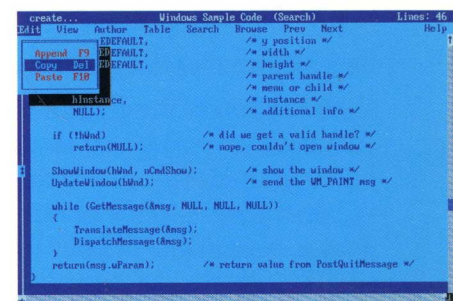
create... Windows Sample Code (Search) Lines: 46
Edit View Author Table Search Browse Prev Next Help

Append F9
Copy Del
Paste F10

EDEFAULT, /* y position */
EDEFAULT, /* width */
EDEFAULT, /* height */
/* parent handle */
/* menu or child */
hInstance, /* instance */
NULL); /* additional info */

if (!hWnd) /* did we get a valid handle? */
return(NULL); /* nope, couldn't open window */

ShowWindow(hWnd, nCmdShow); /* show the window */
UpdateWindow(hWnd); /* send the WM_PAINT msg */

while (GetMessage(&msg, NULL, NULL, NULL))
{
TranslateMessage(&msg);
DispatchMessage(&msg);
}
return(msg.wParam); /* return value from PostQuitMessage */
}